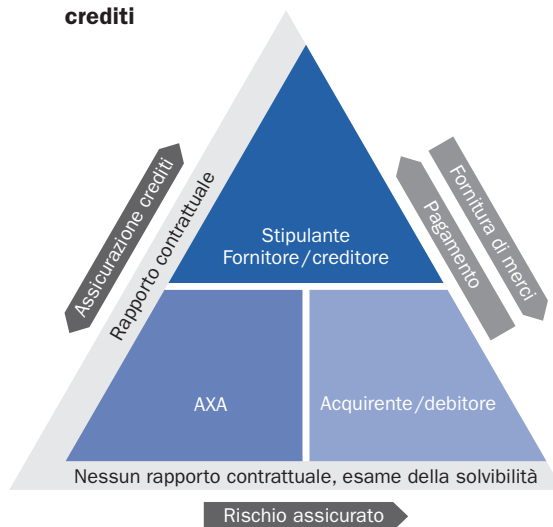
crediti

Assicurazione crediti

Rapporto contrattuale

Stipulante
Fornitore/creditore

Fornitura di merci

Pagamento

AXA

Acquirente/debitore

Nessun rapporto contrattuale, esame della solvibilità

Rischio assicurato